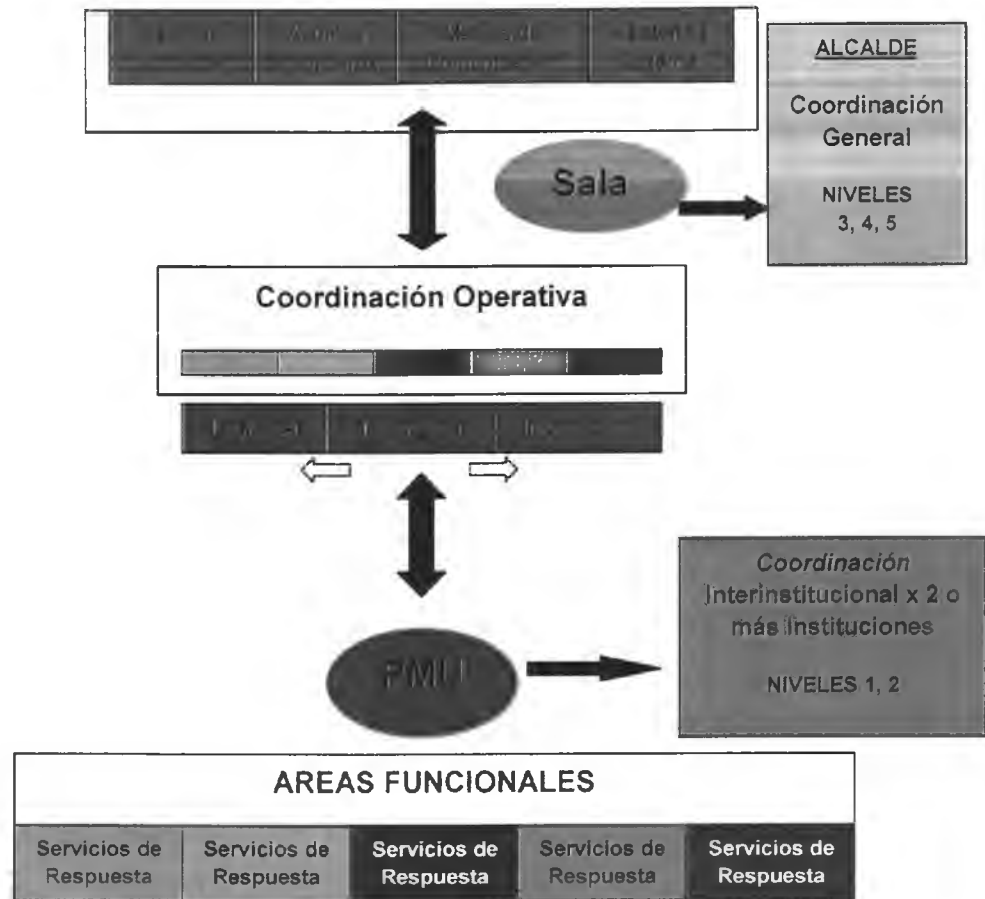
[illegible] | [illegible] | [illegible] | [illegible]

ALCALDE

Coordinación General

NIVELES 3, 4, 5

Sala

Coordinación Operativa

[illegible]

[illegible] | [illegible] | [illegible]

Coordinación Interinstitucional x 2 o más instituciones

NIVELES 1, 2

PMU

AREAS FUNCIONALES

| Servicios de Respuesta | Servicios de Respuesta | Servicios de Respuesta | Servicios de Respuesta | Servicios de Respuesta |
|---|---|---|---|---|